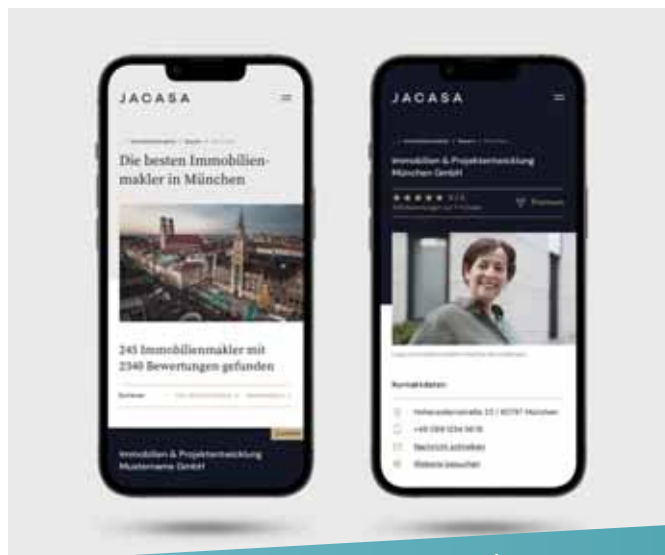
JACASA

Die besten Immobilienmakler in München

245 Immobilienmakler mit 2340 Bewertungen gefunden

Sortieren

Immobilien & Projektentwicklung Mustername GmbH

JACASA

Immobilien & Projektentwicklung München GmbH

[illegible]

Kontaktdaten

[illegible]

+49 089 1234 5678

Nachricht schreiben

Webseite besuchen